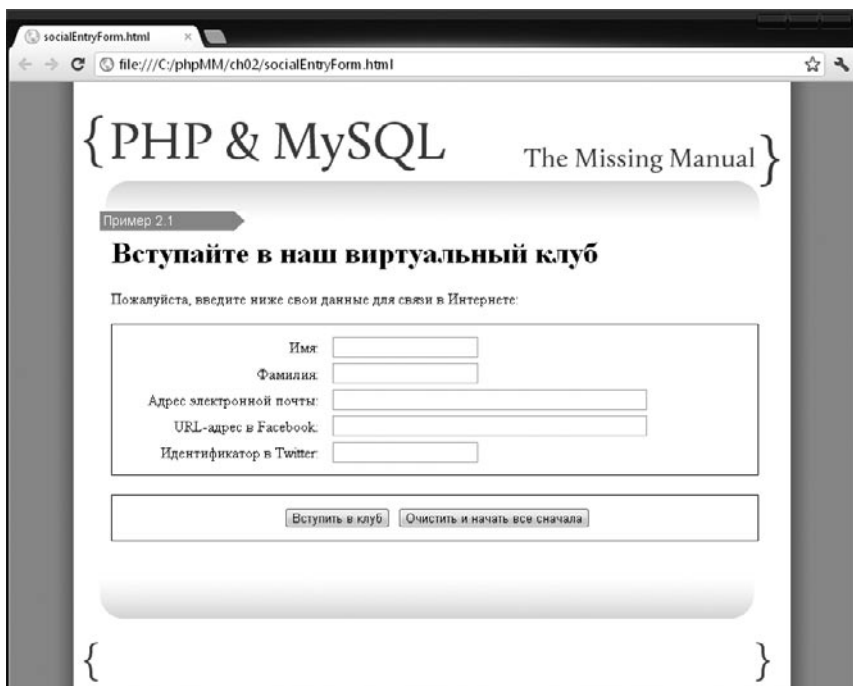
socialEntryForm.html ×

file:///C:/phpMM/ch02/socialEntryForm.html

{PHP & MySQL The Missing Manual}

Пример 2.1

Вступайте в наш виртуальный клуб

Пожалуйста, введите ниже свои данные для связи в Интернете:

Имя:
Фамилия:
Адрес электронной почты:
URL-адрес в Facebook:
Идентификатор в Twitter:

Вступить в клуб | Очистить и начать все сначала

{ }